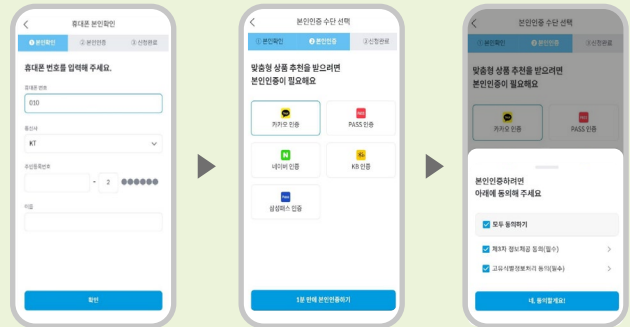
휴대폰 본인확인

1 본인확인 2 본인인증 3 신청완료

휴대폰 번호를 입력해 주세요.

휴대폰 번호
010

통신사
KT

주민등록번호
- 2 ●●●●●●

이름

확인

본인인증 수단 선택

1 본인확인 2 본인인증 3 신청완료

맞춤형 상품 추천을 받으려면 본인인증이 필요해요

카카오 인증
PASS 인증
네이버 인증
KB 인증
삼성패스 인증

1분 만에 본인인증하기

본인인증 수단 선택

1 본인확인 2 본인인증 3 신청완료

맞춤형 상품 추천을 받으려면 본인인증이 필요해요

카카오 인증
PASS 인증

본인인증하려면 아래에 동의해 주세요

모두 동의하기
제3자 정보제공 동의(필수)
고유식별정보처리 동의(필수)

네, 동의할게요!